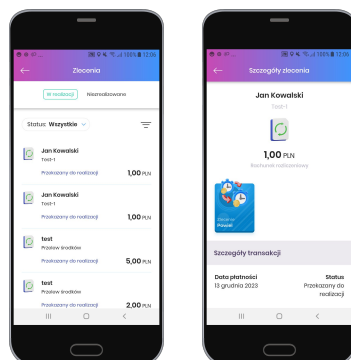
100% 12:06

Zlecenia

W realizacji Nieaktualizowane

Status: Wszystkie

Jan Kowalski
Test-1
Przekazany do realizacji 1,00 PLN

Jan Kowalski
Test-1
Przekazany do realizacji 1,00 PLN

test
Przelew środków
Przekazany do realizacji 5,00 PLN

test
Przelew środków
Przekazany do realizacji 2,00 PLN

100% 12:06

Szczegóły zlecenia

Jan Kowalski
Test-1

1,00 PLN
Rachunek rozliczeniowy

Zlecenie
Ponów

Szczegóły transakcji

Data płatności
13 grudnia 2023

Status
Przekazany do realizacji